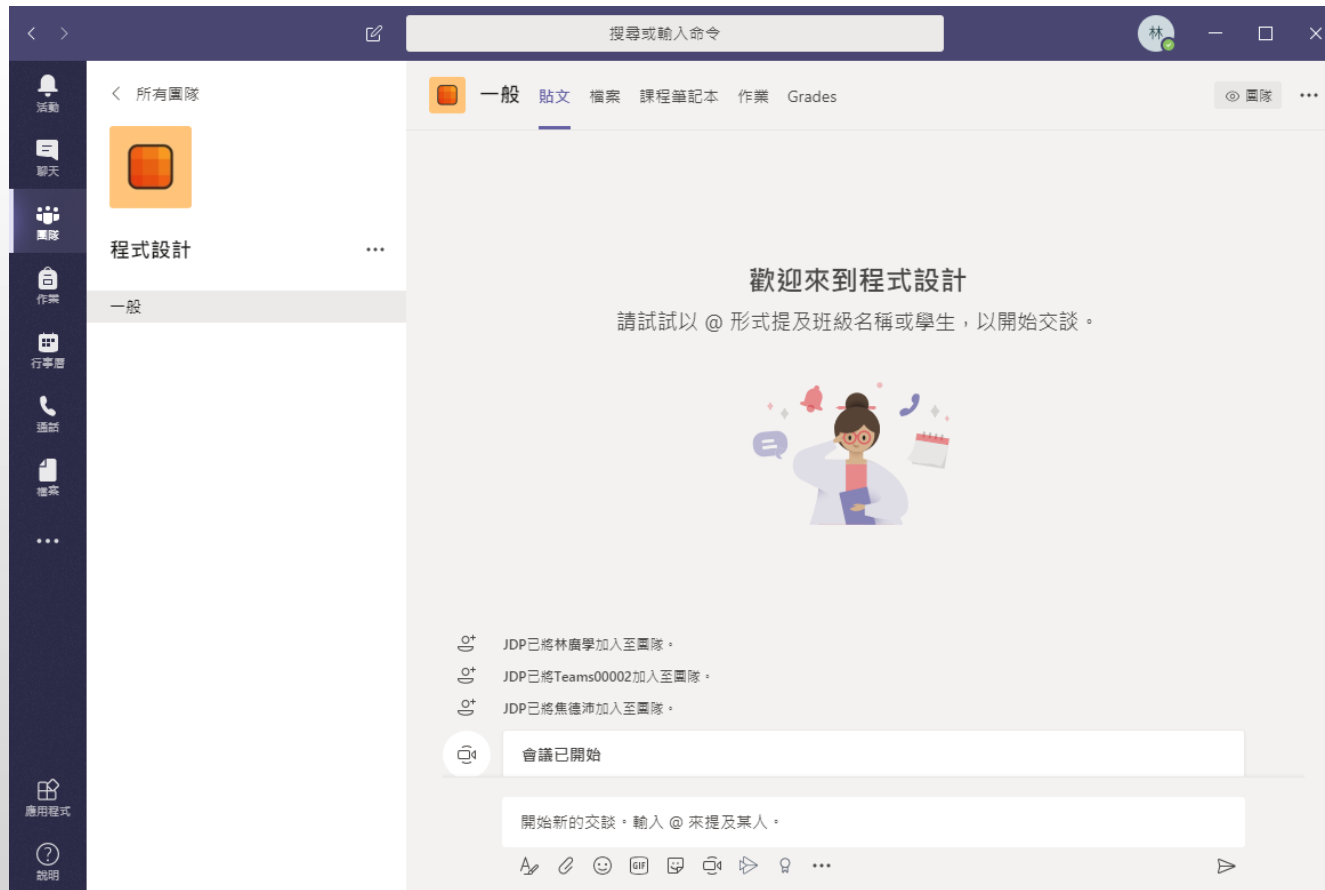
搜尋或輸入命令

林

活動
聊天
團隊
作業
行事曆
通話
檔案
...
應用程式
說明

所有團隊

程式設計 ...

一般

一般 貼文 檔案 課程筆記本 作業 Grades

團隊 ...

歡迎來到程式設計

請試試以 @ 形式提及班級名稱或學生，以開始交談。

JDP已將林廣學加入至團隊。

JDP已將Teams00002加入至團隊。

JDP已將焦德沛加入至團隊。

會議已開始

開始新的交談。輸入 @ 來提及某人。